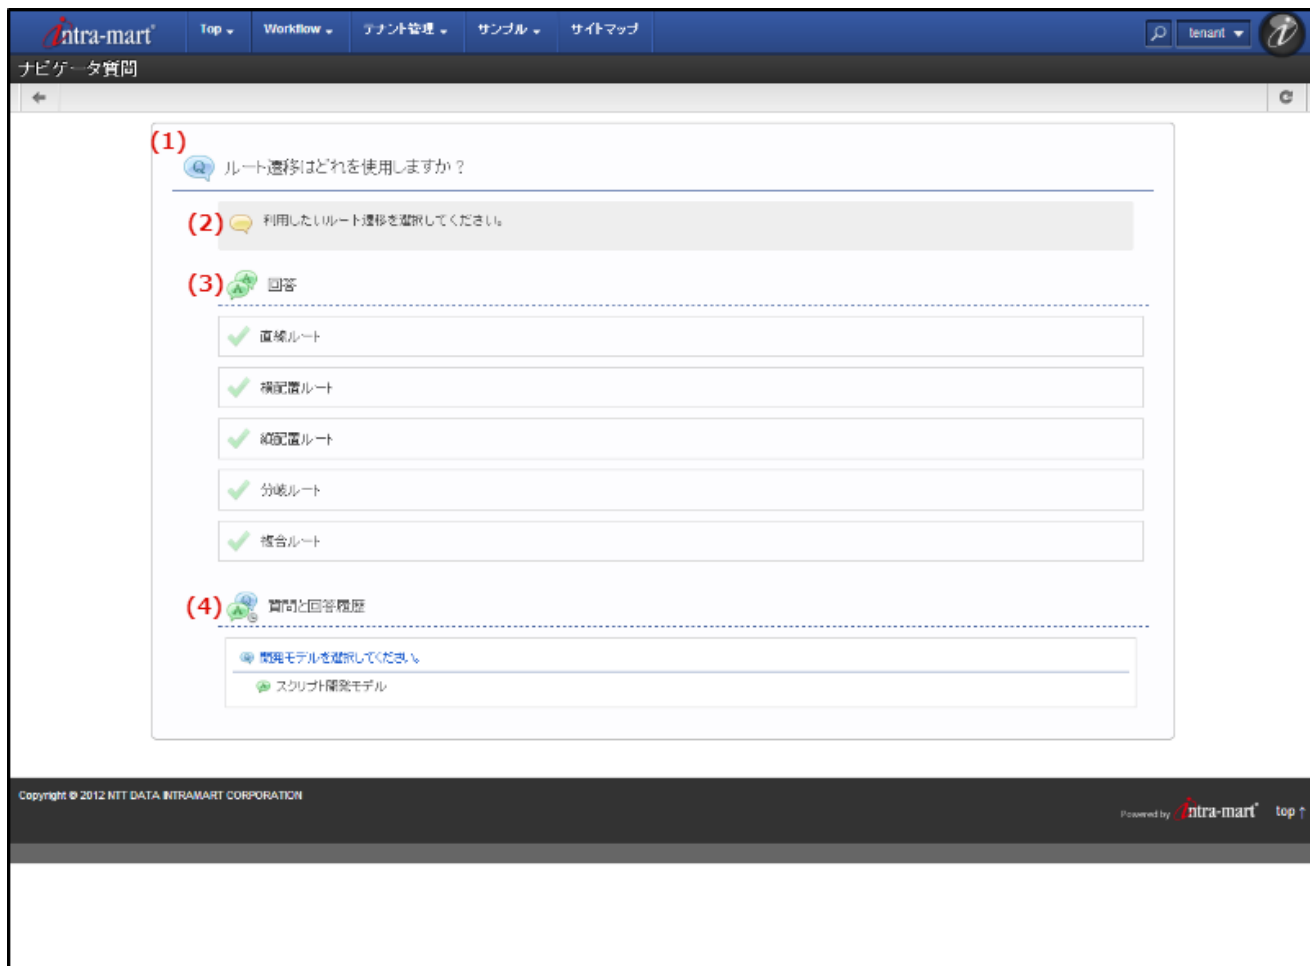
intra-mart Top Workflow テナント管理 サンプル サイトマップ tenant

ナビゲータ質問

(1) ルート遷移はどれを使用しますか？

(2) 利用したいルート遷移を選択してください。

(3) 回答

直線ルート

横配置ルート

縦配置ルート

分岐ルート

複合ルート

(4) 質問と回答履歴

開発モデルを選択してください。

スクリプト開発モデル

Copyright © 2012 NTT DATA INTRAMART CORPORATION

Powered by intra-mart top ↑